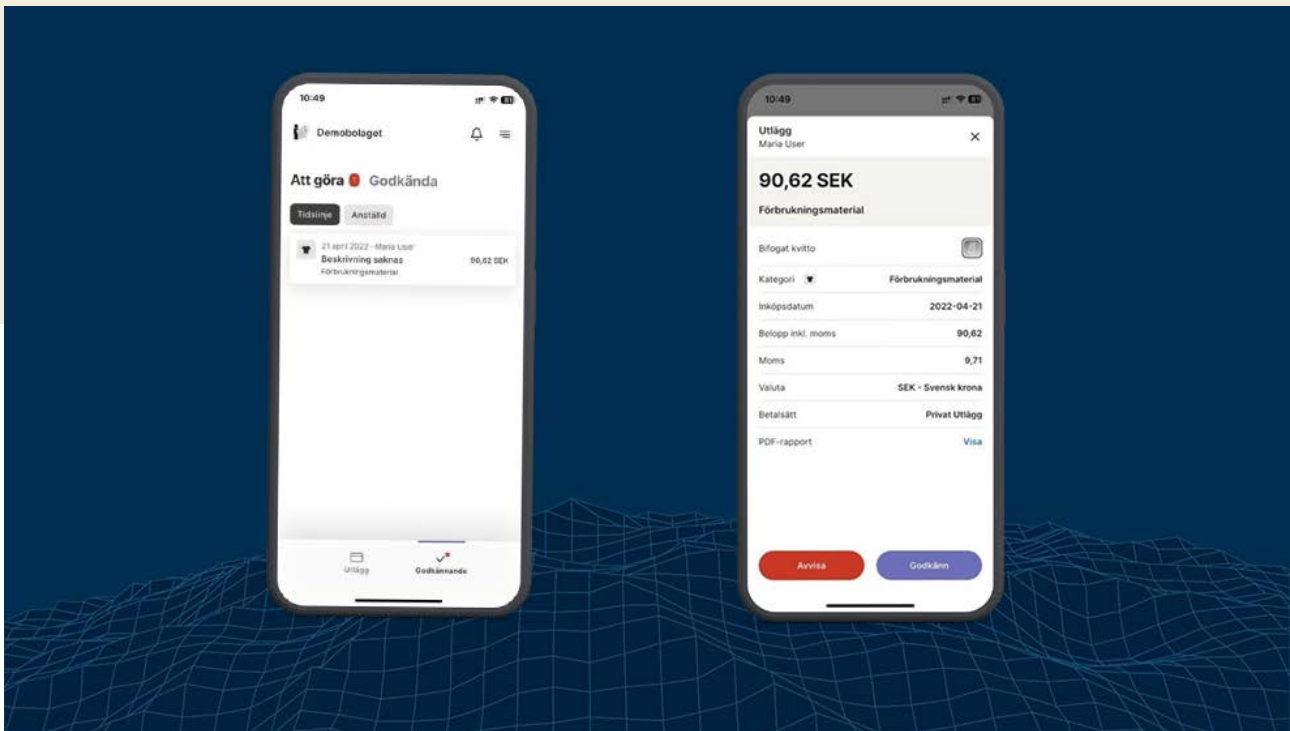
10:49

Demobolaget

Att göra 1 Godkända

Tidslinje Anställd

21 april 2022 · Maria User
Beskrivning saknas 90,62 SEK
Förbrukningsmaterial

Utlägg Godkännande

10:49

Utlägg
Maria User

90,62 SEK

Förbrukningsmaterial

| | |
|---|---|
| Bifogat kvitto | |
| Kategori | Förbrukningsmaterial |
| Inköpsdatum | 2022-04-21 |
| Belopp inkl. moms | 90,62 |
| Moms | 9,71 |
| Valuta | SEK - Svensk krona |
| Betalsätt | Privat Utlägg |
| PDF-rapport | Visa |

Avvisa Godkänn